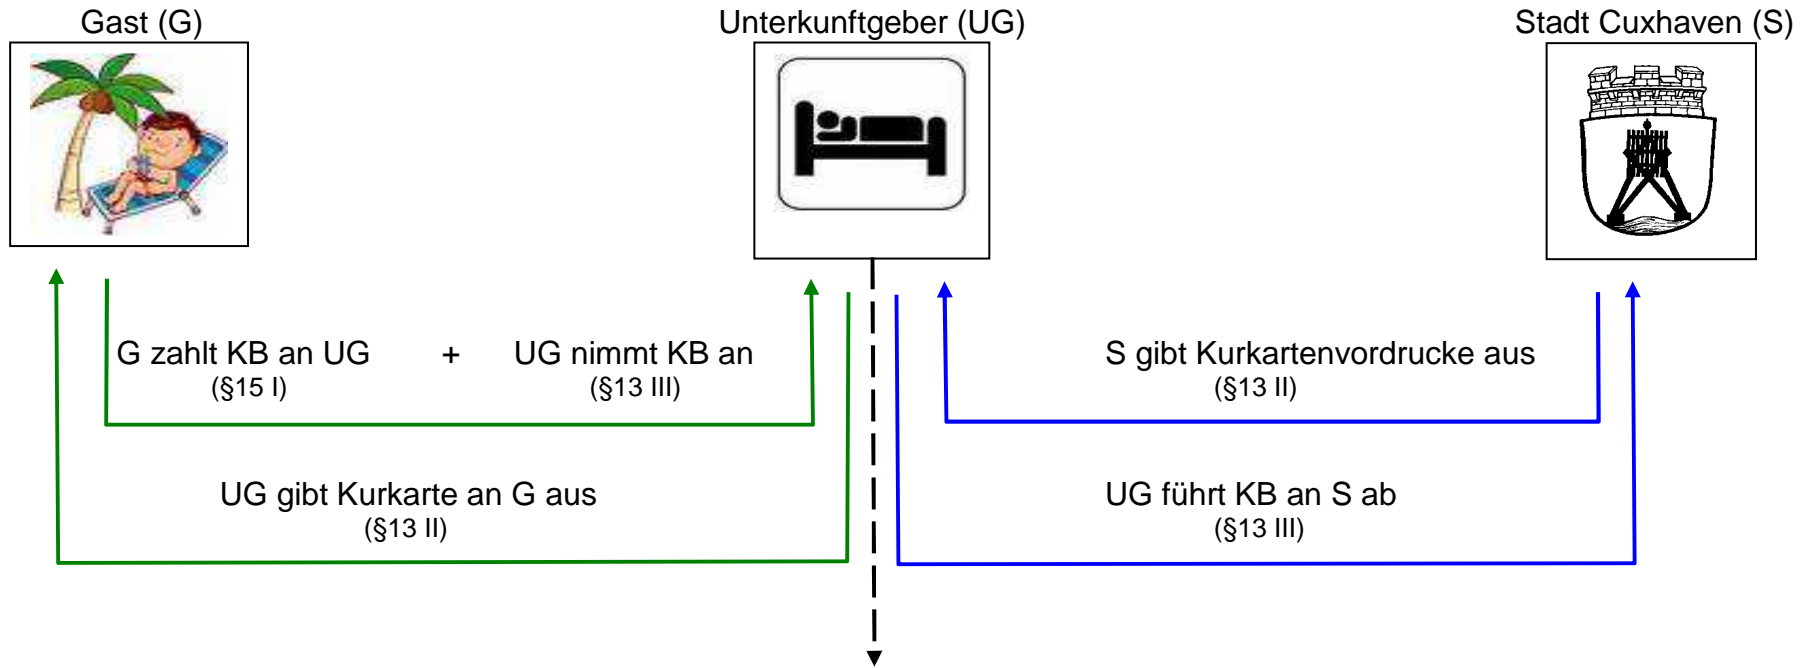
Gast (G)

Unterkunftgeber (UG)

Stadt Cuxhaven (S)

G zahlt KB an UG
(§15 I)

+

UG nimmt KB an
(§13 III)

S gibt Kurkartenvordrucke aus
(§13 II)

UG gibt Kurkarte an G aus
(§13 II)

UG führt KB an S ab
(§13 III)